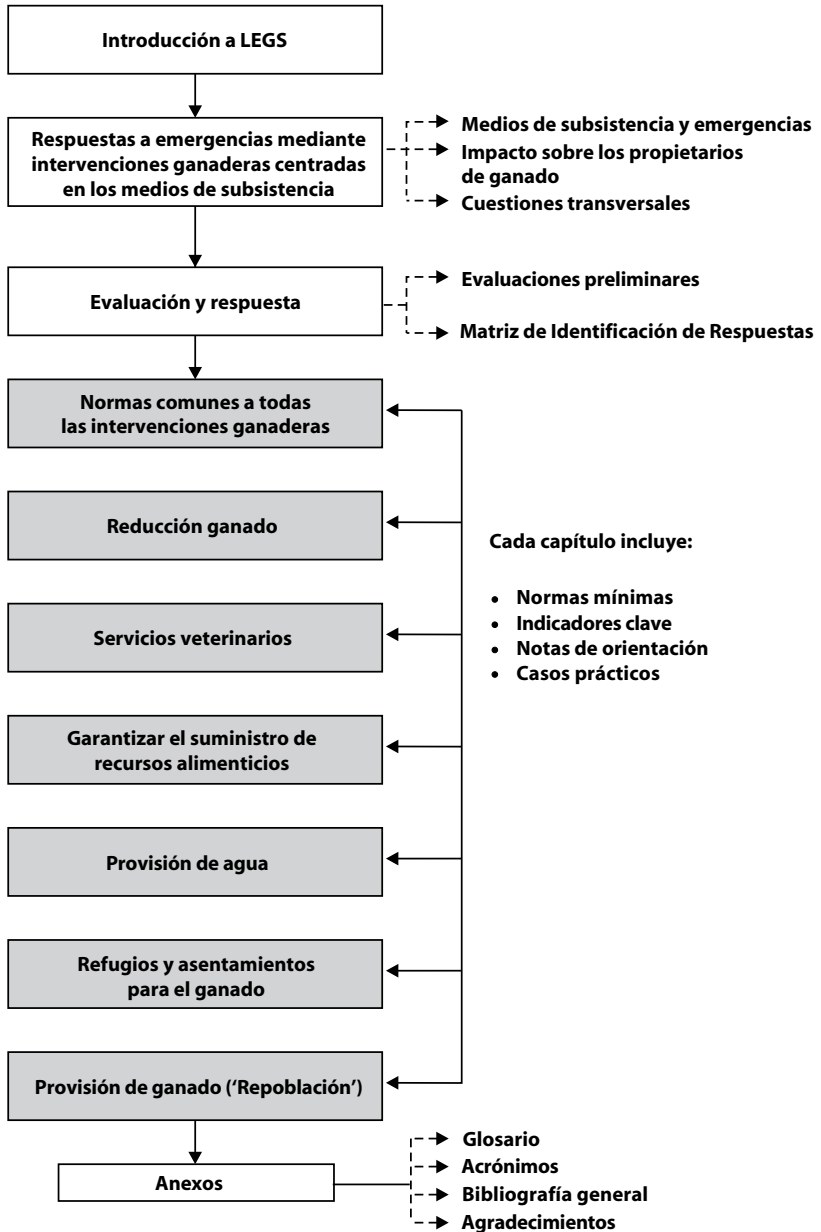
Introducción a LEGS

Respuestas a emergencias mediante intervenciones ganaderas centradas en los medios de subsistencia

Medios de subsistencia y emergencias
Impacto sobre los propietarios de ganado
Cuestiones transversales

Evaluación y respuesta

Evaluaciones preliminares
Matriz de Identificación de Respuestas

Normas comunes a todas las intervenciones ganaderas

Reducción ganado

Servicios veterinarios

Garantizar el suministro de recursos alimenticios

Provisión de agua

Refugios y asentamientos para el ganado

Provisión de ganado ('Repoblación')

Cada capítulo incluye:

- Normas mínimas
- Indicadores clave
- Notas de orientación
- Casos prácticos

Anexos

Glosario
Acrónimos
Bibliografía general
Agradecimientos